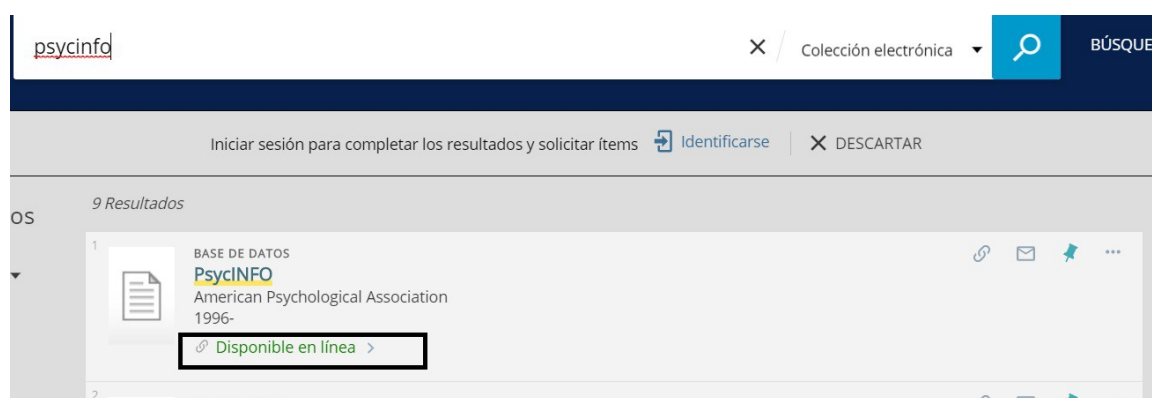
psycinfo

Colección electrónica

BÚSQUE

Iniciar sesión para completar los resultados y solicitar ítems Identificarse DESCARTAR

OS

9 Resultados

1

BASE DE DATOS

PsycINFO

American Psychological Association

1996-

Disponible en línea >

2